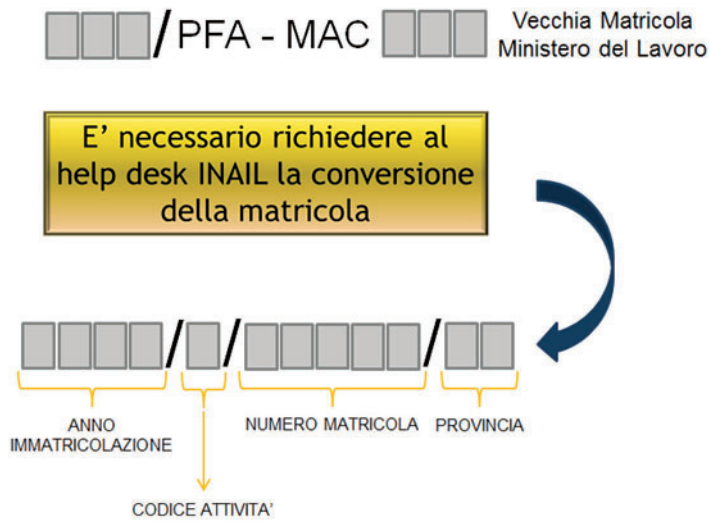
/PFA - MAC

Vecchia Matricola
Ministero del Lavoro

E’ necessario richiedere al help desk INAIL la conversione della matricola

/ / /

ANNO IMMATRICOLAZIONE

NUMERO MATRICOLA

PROVINCIA

CODICE ATTIVITA’